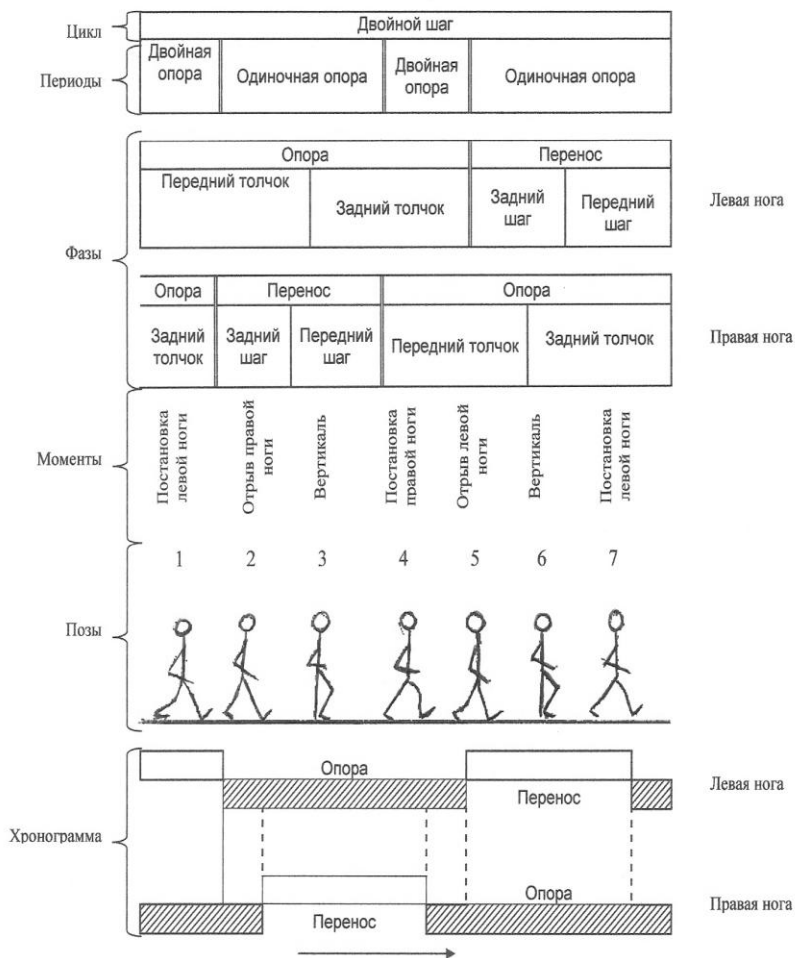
Цикл

| Двойной шаг | | | |
|---|---|---|---|

Периоды

| Двойная опора | Одиночная опора | Двойная опора | Одиночная опора |
|---|---|---|---|

Фазы

| Опора | | Перенос | |
|---|---|---|---|
| Передний толчок | Задний толчок | Задний шаг | Передний шаг |

Левая нога

| Опора | Перенос | | Опора | |
|---|---|---|---|---|
| Задний толчок | Задний шаг | Передний шаг | Передний толчок | Задний толчок |

Правая нога

Моменты

Постановка левой ноги
Отрыв правой ноги
Вертикаль
Постановка правой ноги
Отрыв левой ноги
Вертикаль
Постановка левой ноги

1 2 3 4 5 6 7

Позы

Хронограмма

Опора
Перенос
Левая нога

Опора
Перенос
Правая нога